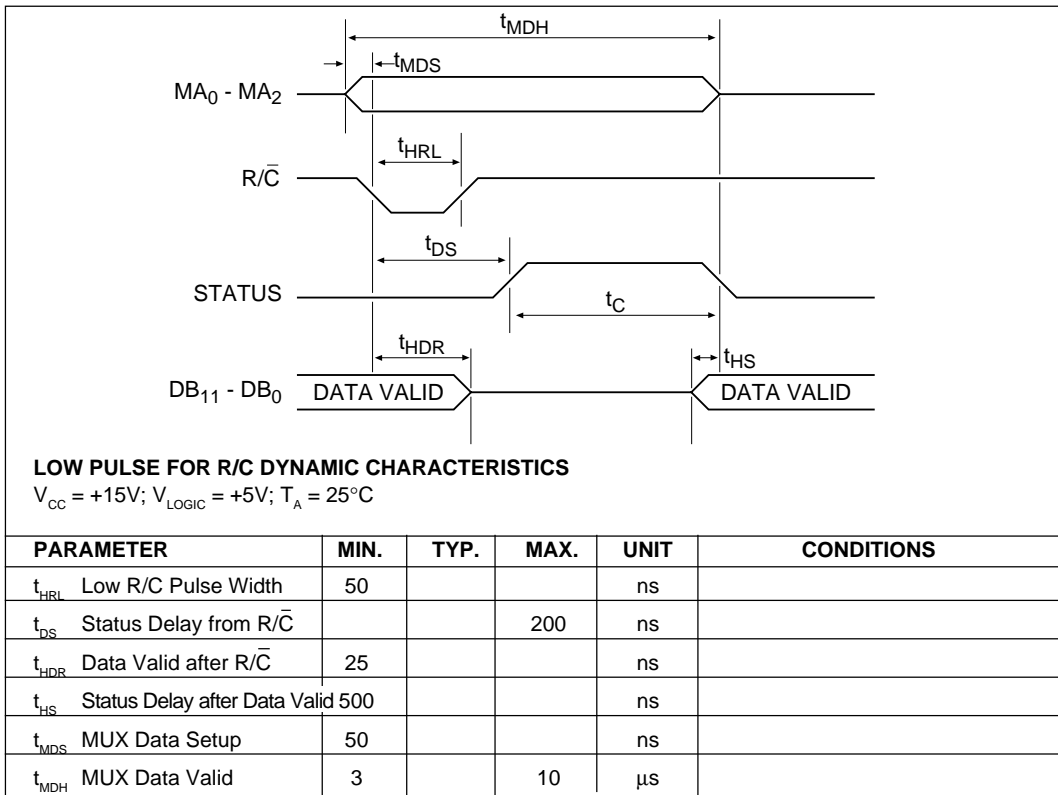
$t_{MDH}$

$t_{MDS}$

$MA_0$ - $MA_2$

$t_{HRL}$

$R/\bar{C}$

$t_{DS}$

STATUS

$t_C$

$t_{HDR}$

$t_{HS}$

$DB_{11}$ - $DB_0$ DATA VALID DATA VALID

**LOW PULSE FOR R/C DYNAMIC CHARACTERISTICS**
$V_{CC}$ = +15V; $V_{LOGIC}$ = +5V; $T_A$ = 25°C

| PARAMETER | MIN. | TYP. | MAX. | UNIT | CONDITIONS |
|---|---|---|---|---|---|
| $t_{HRL}$ Low R/C Pulse Width | 50 | | | ns | |
| $t_{DS}$ Status Delay from $R/\bar{C}$ | | | 200 | ns | |
| $t_{HDR}$ Data Valid after $R/\bar{C}$ | 25 | | | ns | |
| $t_{HS}$ Status Delay after Data Valid | 500 | | | ns | |
| $t_{MDS}$ MUX Data Setup | 50 | | | ns | |
| $t_{MDH}$ MUX Data Valid | 3 | | 10 | µs | |